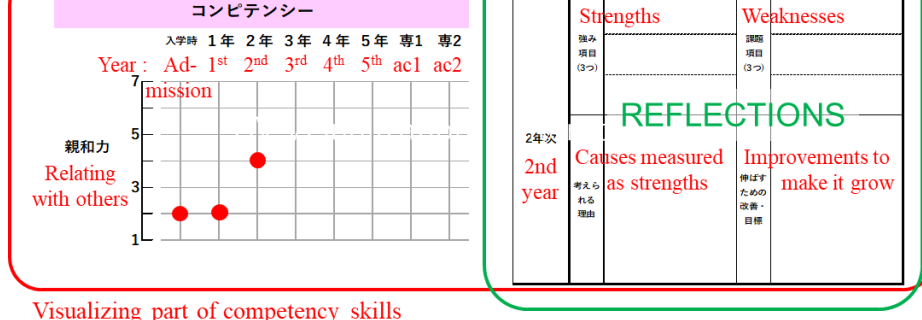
コンピテンシー

入学時 1年 2年 3年 4年 5年 専1 専2

Year : Ad-mission 1$^{st}$ 2$^{nd}$ 3$^{rd}$ 4$^{th}$ 5$^{th}$ ac1 ac2

7
5
3
1

親和力
Relating with others

Visualizing part of competency skills

Strengths
強み項目(3つ)

Weaknesses
課題項目(3つ)

REFLECTIONS

2年次
2nd year

Causes measured as strengths
考えられる理由

Improvements to make it grow
伸ばすための改善・目標